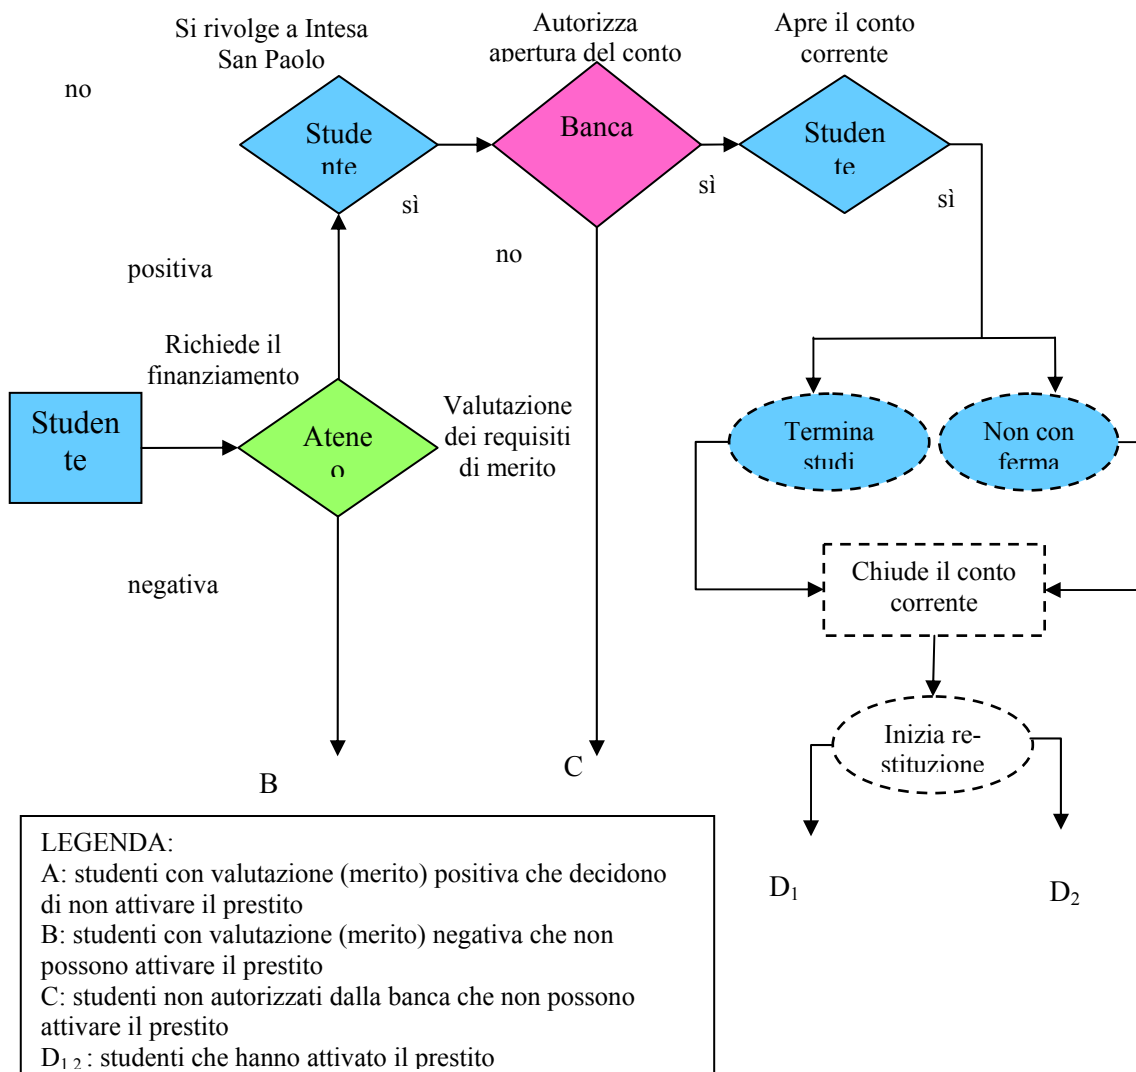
Si rivolge a Intesa San Paolo

Autorizza apertura del conto

Apre il conto corrente

no

Stude nte

Banca

Studen te

sì

sì

sì

no

positiva

Richiede il finanziamento

Studen te

Atene o

Valutazione dei requisiti di merito

Termina studi

Non con ferma

negativa

Chiude il conto corrente

Inizia re-stituzione

B

C

LEGENDA:
A: studenti con valutazione (merito) positiva che decidono di non attivare il prestito
B: studenti con valutazione (merito) negativa che non possono attivare il prestito
C: studenti non autorizzati dalla banca che non possono attivare il prestito
$D_{1,2}$: studenti che hanno attivato il prestito

$D_1$

$D_2$